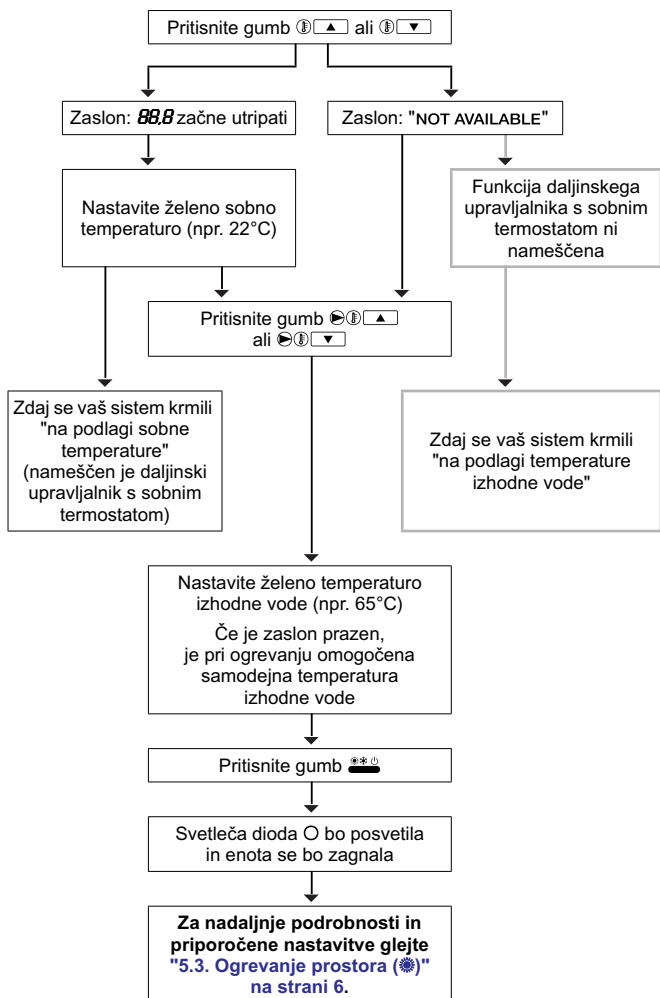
Pritisnite gumb ▲ ali ▼

Zaslon: 88.8 začne utripati

Zaslon: "NOT AVAILABLE"

Nastavite želeno sobno temperaturo (npr. 22°C)

Funkcija daljinskega upravljalnika s sobnim termostatom ni nameščena

Pritisnite gumb ▲ ali ▼

Zdaj se vaš sistem krmili "na podlagi sobne temperature" (nameščen je daljinski upravljalnik s sobnim termostatom)

Zdaj se vaš sistem krmili "na podlagi temperature izhodne vode"

Nastavite želeno temperaturo izhodne vode (npr. 65°C)

Če je zaslon prazen, je pri ogrevanju omogočena samodejna temperatura izhodne vode

Pritisnite gumb

Svetleča dioda O bo posvetila in enota se bo zagnala

Za nadaljnje podrobnosti in priporočene nastavitve glejte "5.3. Ogrevanje prostora ()" na strani 6.